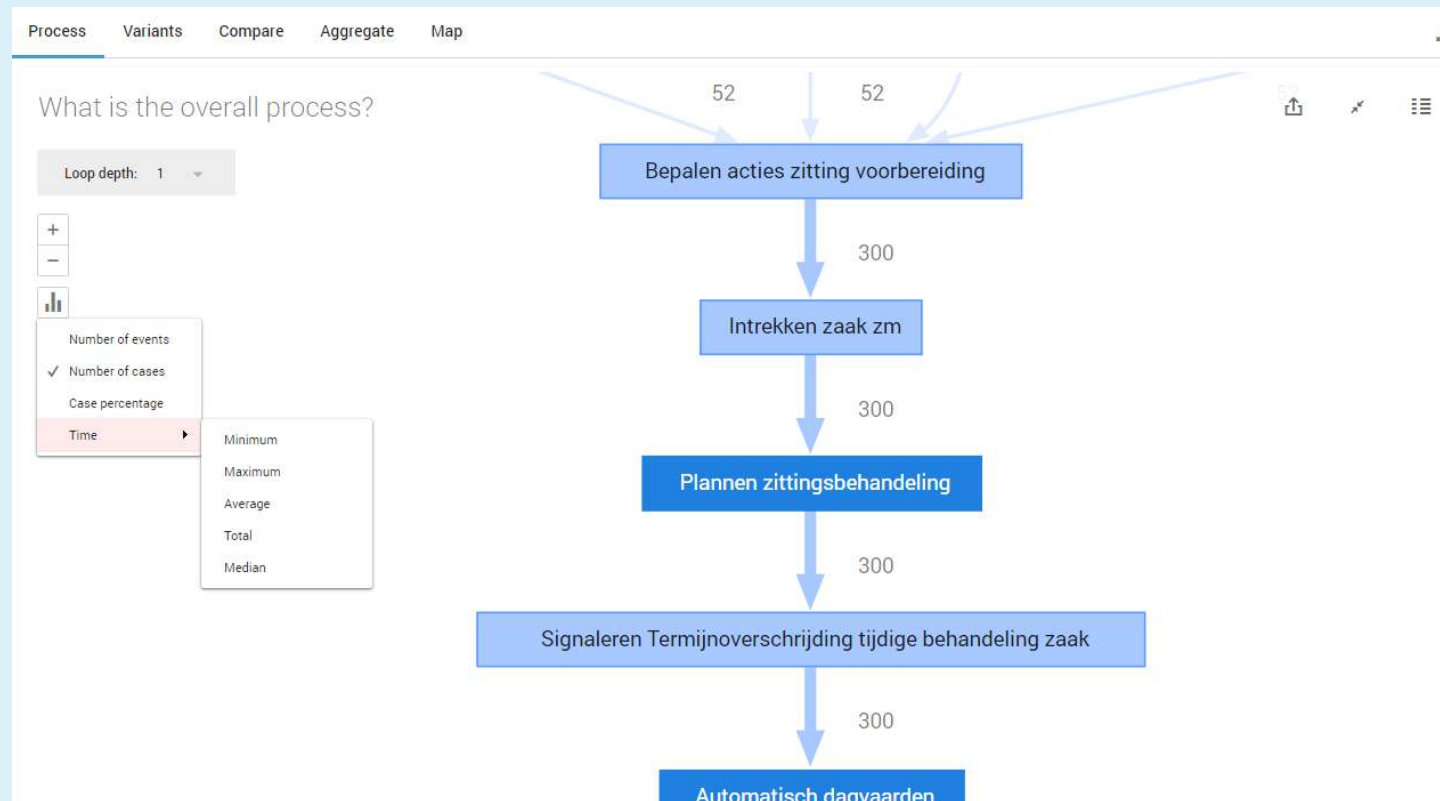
Process Variants Compare Aggregate Map

What is the overall process?

Loop depth: 1

+
−

Number of events
✓ Number of cases
Case percentage
Time

Minimum
Maximum
Average
Total
Median

52 52

Bepalen acties zitting voorbereiding

300

Intrekken zaak zm

300

Plannen zittingsbehandeling

300

Signaleren Termijnoverschrijding tijdige behandeling zaak

300

Automatisch dagvaarden